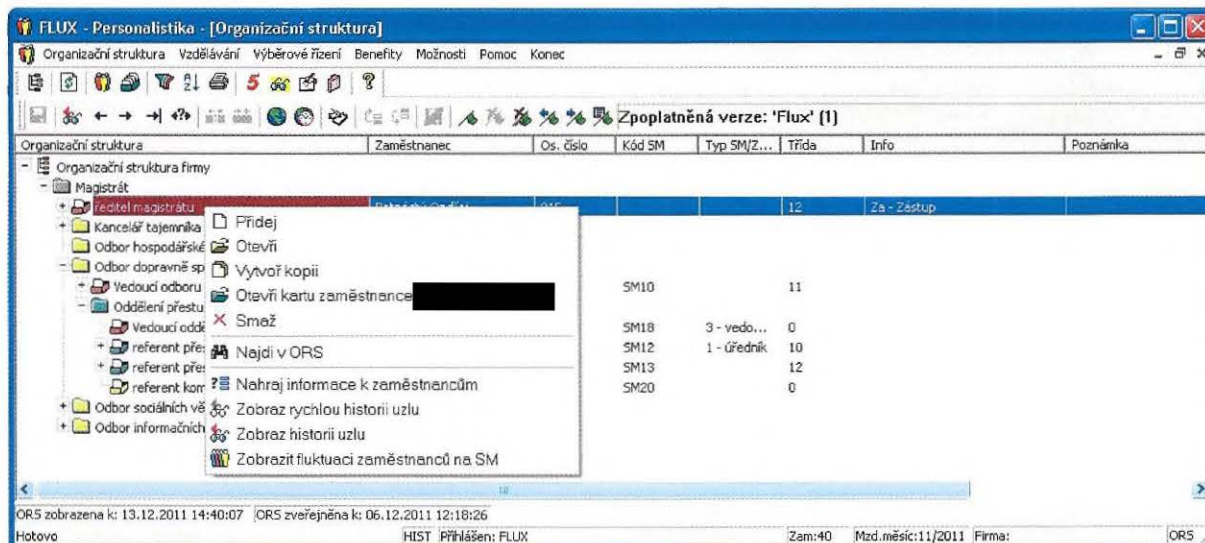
FLUX - Personalistika - [Organizační struktura]

Organizační struktura Vzdělávání Výběrové řízení Benefity Možnosti Pomoc Konec

Zpoplatněná verze: 'Flux' (1)

| Organizační struktura | Zaměstnanec | Os. číslo | Kód SM | Typ SM/Z... | Třída | Info | Poznámka |
|---|---|---|---|---|---|---|---|
| Organizační struktura firmy | | | | | | | |
| Magistrát | | | | | | | |
| ředitel magistrátu | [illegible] | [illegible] | | | 12 | Za - Zástup | |
| Kancelář tajemníka | | | | | | | |
| Odbor hospodářské | | | | | | | |
| Odbor dopravně sp | | | | | | | |
| Vedoucí odboru | | | SM10 | | 11 | | |
| Oddělení přestu | | | | | | | |
| Vedoucí oddě | | | SM18 | 3 - vedo... | 0 | | |
| referent pře | | | SM12 | 1 - úředník | 10 | | |
| referent pře | | | SM13 | | 12 | | |
| referent kor | | | SM20 | | 0 | | |
| Odbor sociálních vě | | | | | | | |
| Odbor informačních | | | | | | | |

Přidej
Otevři
Vytvoř kopii
Otevři kartu zaměstnance
Smaž
Najdi v ORS
Nahraj informace k zaměstnancům
Zobraz rychlou historii uzlu
Zobraz historii uzlu
Zobrazit fluktuaci zaměstnanců na SM

ORS zobrazena k: 13.12.2011 14:40:07 ORS zveřejněna k: 06.12.2011 12:18:26
Hotovo HIST Přihlášen: FLUX Zam:40 Mzd.měsíc:11/2011 Firma: ORS